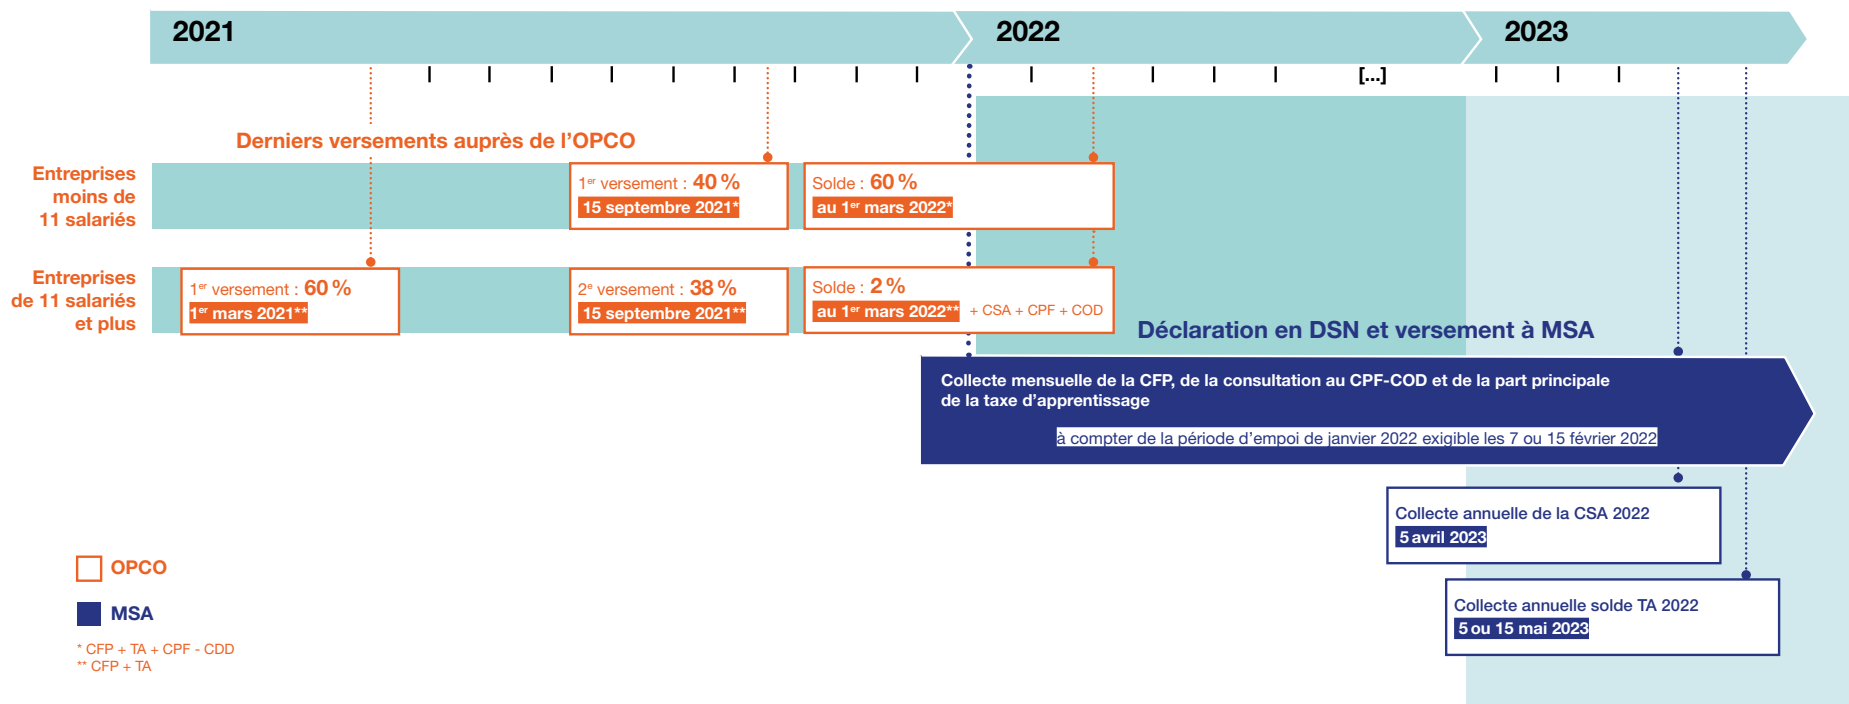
2021

2022

2023

[...]

Derniers versements auprès de l'OPCO

Entreprises moins de 11 salariés

$1^{er}$ versement : 40 %
15 septembre 2021*

Solde : 60 %
au $1^{er}$ mars 2022*

Entreprises de 11 salariés et plus

$1^{er}$ versement : 60 %
$1^{er}$ mars 2021**

$2^{e}$ versement : 38 %
15 septembre 2021**

Solde : 2 %
au $1^{er}$ mars 2022** + CSA + CPF + COD

Déclaration en DSN et versement à MSA

Collecte mensuelle de la CFP, de la consultation au CPF-COD et de la part principale de la taxe d'apprentissage

à compter de la période d'empoi de janvier 2022 exigible les 7 ou 15 février 2022

Collecte annuelle de la CSA 2022
5 avril 2023

Collecte annuelle solde TA 2022
5 ou 15 mai 2023

OPCO

MSA

* CFP + TA + CPF - CDD
** CFP + TA